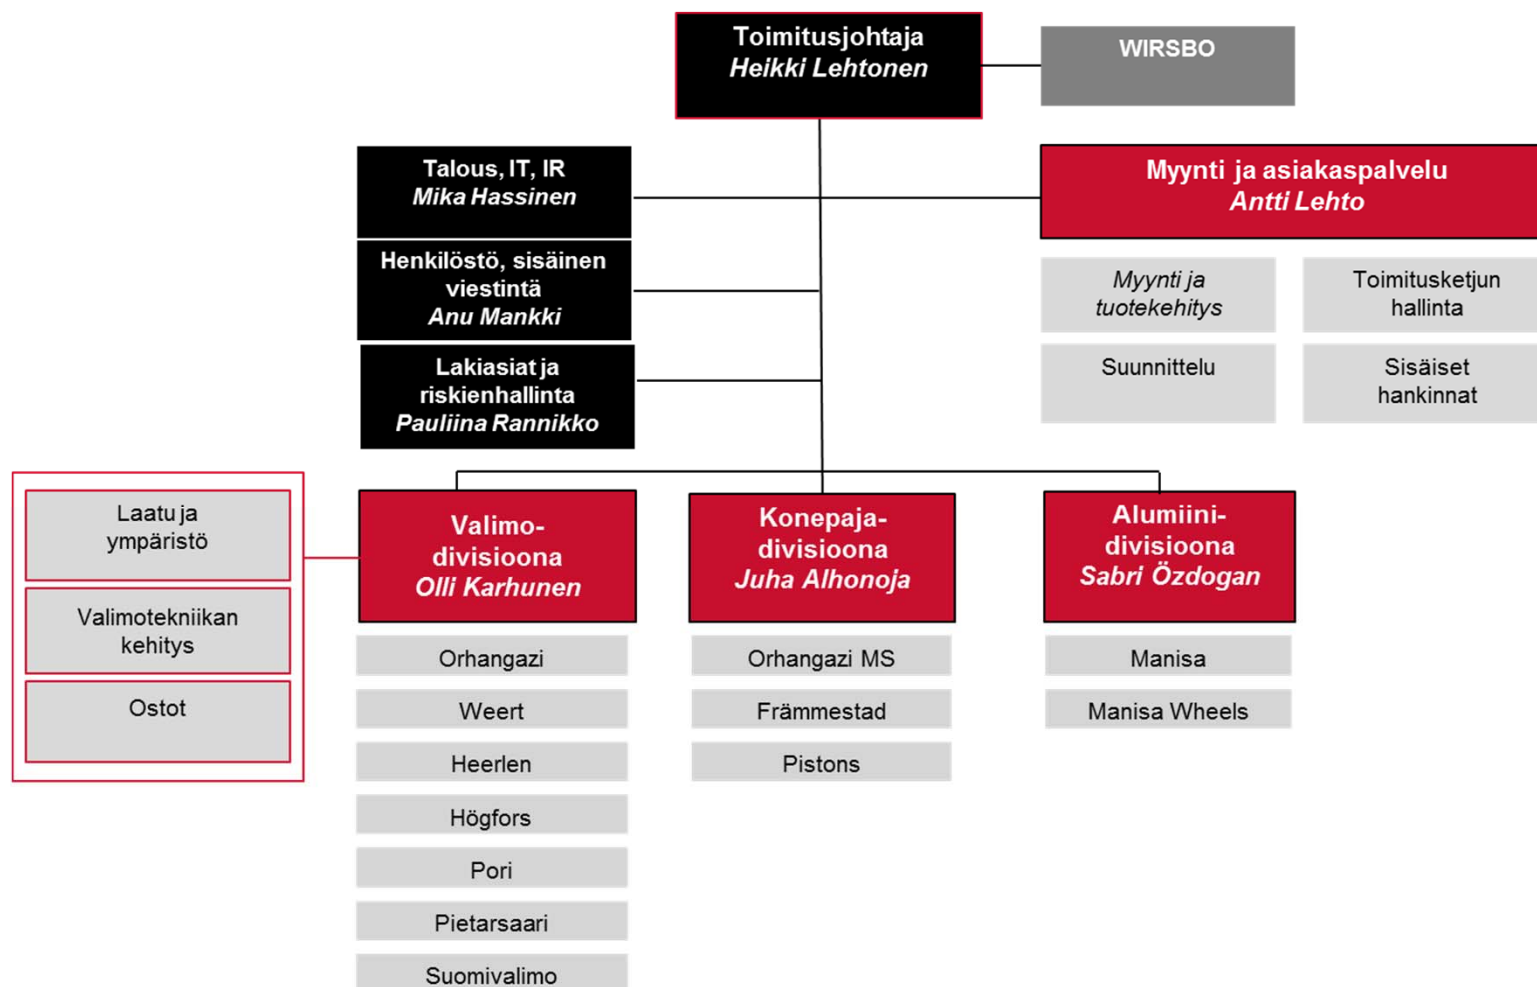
Toimitusjohtaja
Heikki Lehtonen

WIRSBO

Talous, IT, IR
Mika Hassinen

Henkilöstö, sisäinen viestintä
Anu Mankki

Lakiasiat ja riskienhallinta
Pauliina Rannikko

Myynti ja asiakaspalvelu
Antti Lehto

Myynti ja tuotekehitys

Toimitusketjun hallinta

Suunnittelu

Sisäiset hankinnat

Laatu ja ympäristö

Valimotekniikan kehitys

Ostot

Valimo-divisioona
Olli Karhunen

Orhangazi

Weert

Heerlen

Högfors

Pori

Pietarsaari

Suomivalimo

Konepaja-divisioona
Juha Alhonoja

Orhangazi MS

Främmestad

Pistons

Alumiini-divisioona
Sabri Özdogan

Manisa

Manisa Wheels